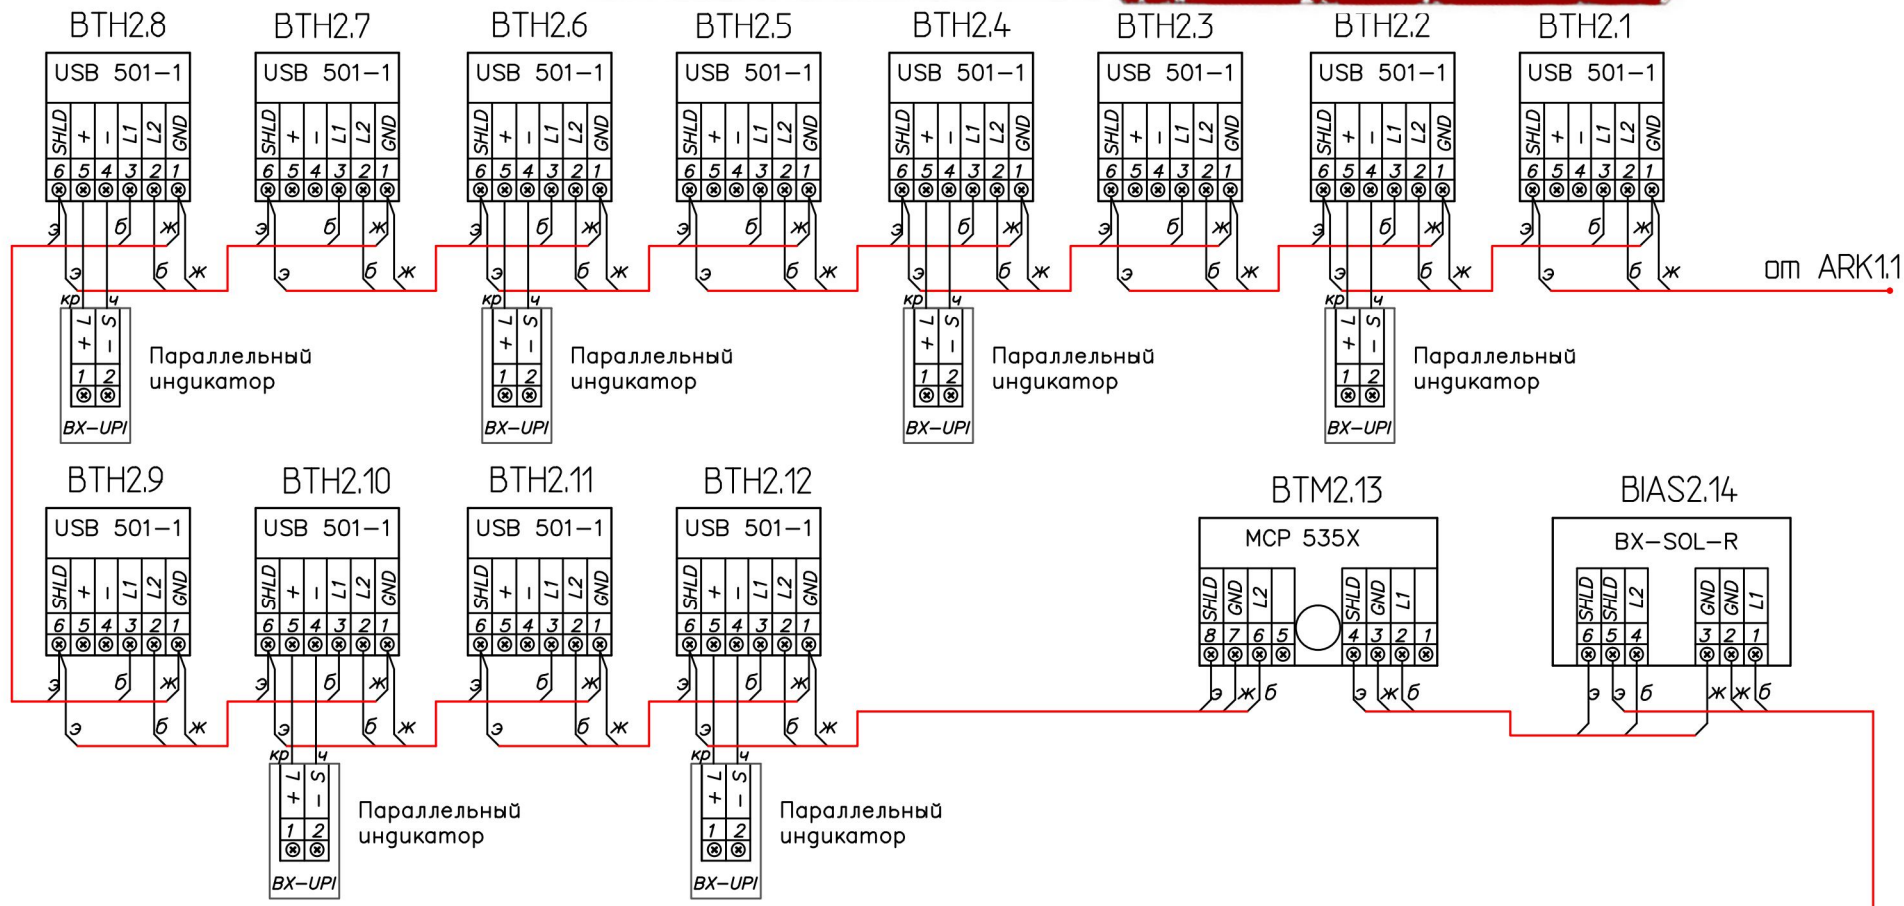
BTH2.8
USB 501–1
SHLD + – L1 L2 GND
6 5 4 3 2 1
э б ж
э б ж
кр ч
L S
+ –
1 2
BX–UPI
Параллельный индикатор

BTH2.7
USB 501–1
SHLD + – L1 L2 GND
6 5 4 3 2 1
э б ж
э б ж

BTH2.6
USB 501–1
SHLD + – L1 L2 GND
6 5 4 3 2 1
э б ж
э б ж
кр ч
L S
+ –
1 2
BX–UPI
Параллельный индикатор

BTH2.5
USB 501–1
SHLD + – L1 L2 GND
6 5 4 3 2 1
э б ж
э б ж

BTH2.4
USB 501–1
SHLD + – L1 L2 GND
6 5 4 3 2 1
э б ж
э б ж
кр ч
L S
+ –
1 2
BX–UPI
Параллельный индикатор

BTH2.3
USB 501–1
SHLD + – L1 L2 GND
6 5 4 3 2 1
э б ж
э б ж

BTH2.2
USB 501–1
SHLD + – L1 L2 GND
6 5 4 3 2 1
э б ж
э б ж
кр ч
L S
+ –
1 2
BX–UPI
Параллельный индикатор

BTH2.1
USB 501–1
SHLD + – L1 L2 GND
6 5 4 3 2 1
э б ж
э б ж
от ARK1.1

BTH2.9
USB 501–1
SHLD + – L1 L2 GND
6 5 4 3 2 1
э б ж
э б ж

BTH2.10
USB 501–1
SHLD + – L1 L2 GND
6 5 4 3 2 1
э б ж
э б ж
кр ч
L S
+ –
1 2
BX–UPI
Параллельный индикатор

BTH2.11
USB 501–1
SHLD + – L1 L2 GND
6 5 4 3 2 1
э б ж
э б ж

BTH2.12
USB 501–1
SHLD + – L1 L2 GND
6 5 4 3 2 1
э б ж
э б ж
кр ч
L S
+ –
1 2
BX–UPI
Параллельный индикатор

BTM2.13
MCP 535X
SHLD GND L2
8 7 6 5
SHLD GND L1
4 3 2 1
э ж б
э ж б

BIAS2.14
BX–SOL–R
SHLD SHLD L2
6 5 4
GND GND L1
3 2 1
э э б
ж ж б